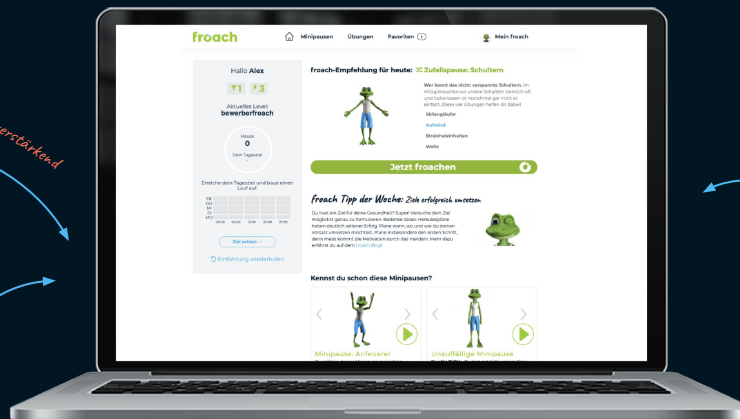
erstärkend

froach

Minipausen Übungen Favoriten 1 Mein froach

Hallo Alex

1 3

Aktuelles Level: bewerberfroach

Heute 0 Dein Tagesziel

Erreiche dein Tagesziel und baue einen Lauf auf!

FR DO MI DI MO

Ziel setzen

Einführung wiederholen

froach-Empfehlung für heute: Zufallspause: Schultern

Wer kennt das nicht: verspannte Schultern. Im Alltag brauchen wir unsere Schultern ziemlich oft und belasten sie manchmal gar nicht so einfach. Diese vier Übungen helfen dir dabei!

Skilanglaufe

Aufwärmen

Streicheleinheiten

Welle

Jetzt froachen

froach Tipp der Woche: Ziele erfolgreich umsetzen

Du hast ein Ziel für deine Gesundheit? Super! Versuche dein Ziel möglichst genau zu formulieren. Bedenke dabei: Handlungspläne haben deutlich seltener Erfolg. Plane wann, wo und wie du deinen Vorsatz umsetzen möchtest. Plane insbesondere den ersten Schritt, denn meist kommt die Motivation durch das Handeln. Mehr dazu erfährst du auf dem froach Blog!

Kennst du schon diese Minipausen?

Minipause: Anfeuerer

Unauffällige Minipause